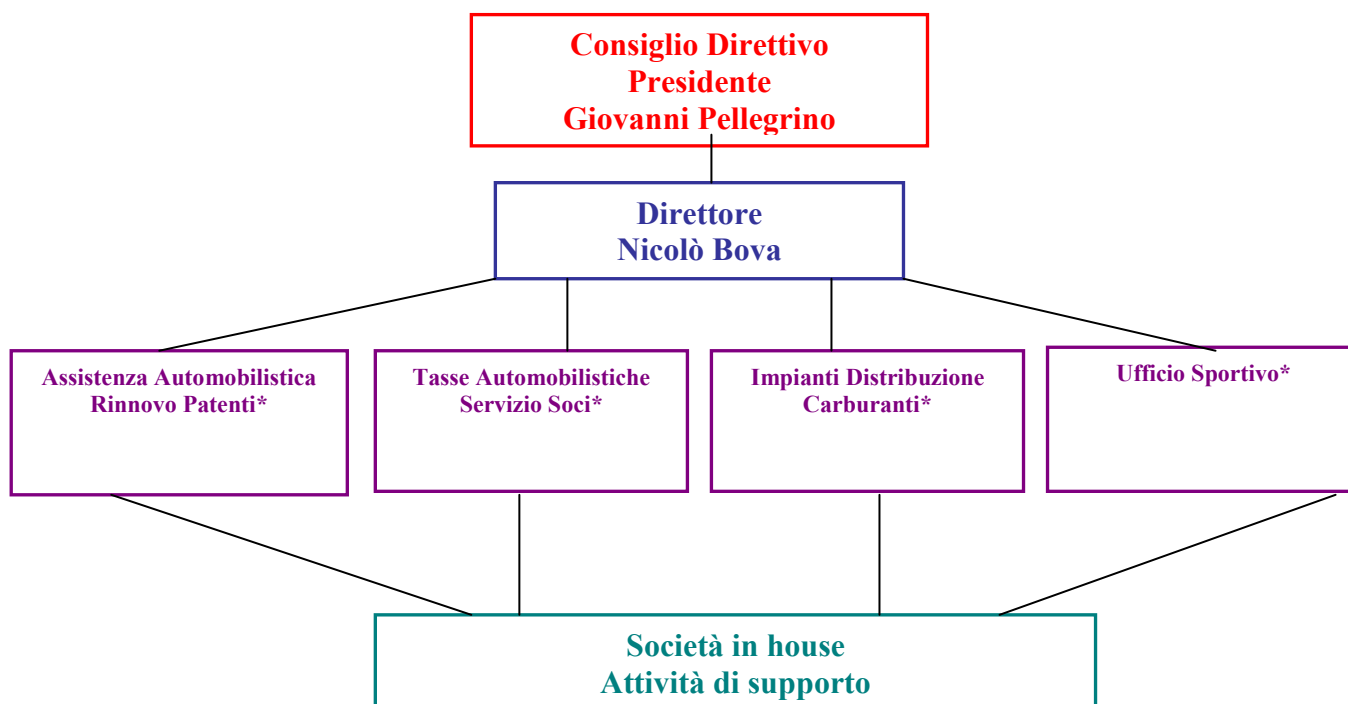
Consiglio Direttivo
Presidente
Giovanni Pellegrino

Direttore
Nicolò Bova

Assistenza Automobilistica
Rinnovo Patenti*

Tasse Automobilistiche
Servizio Soci*

Impianti Distribuzione
Carburanti*

Ufficio Sportivo*

Società in house
Attività di supporto